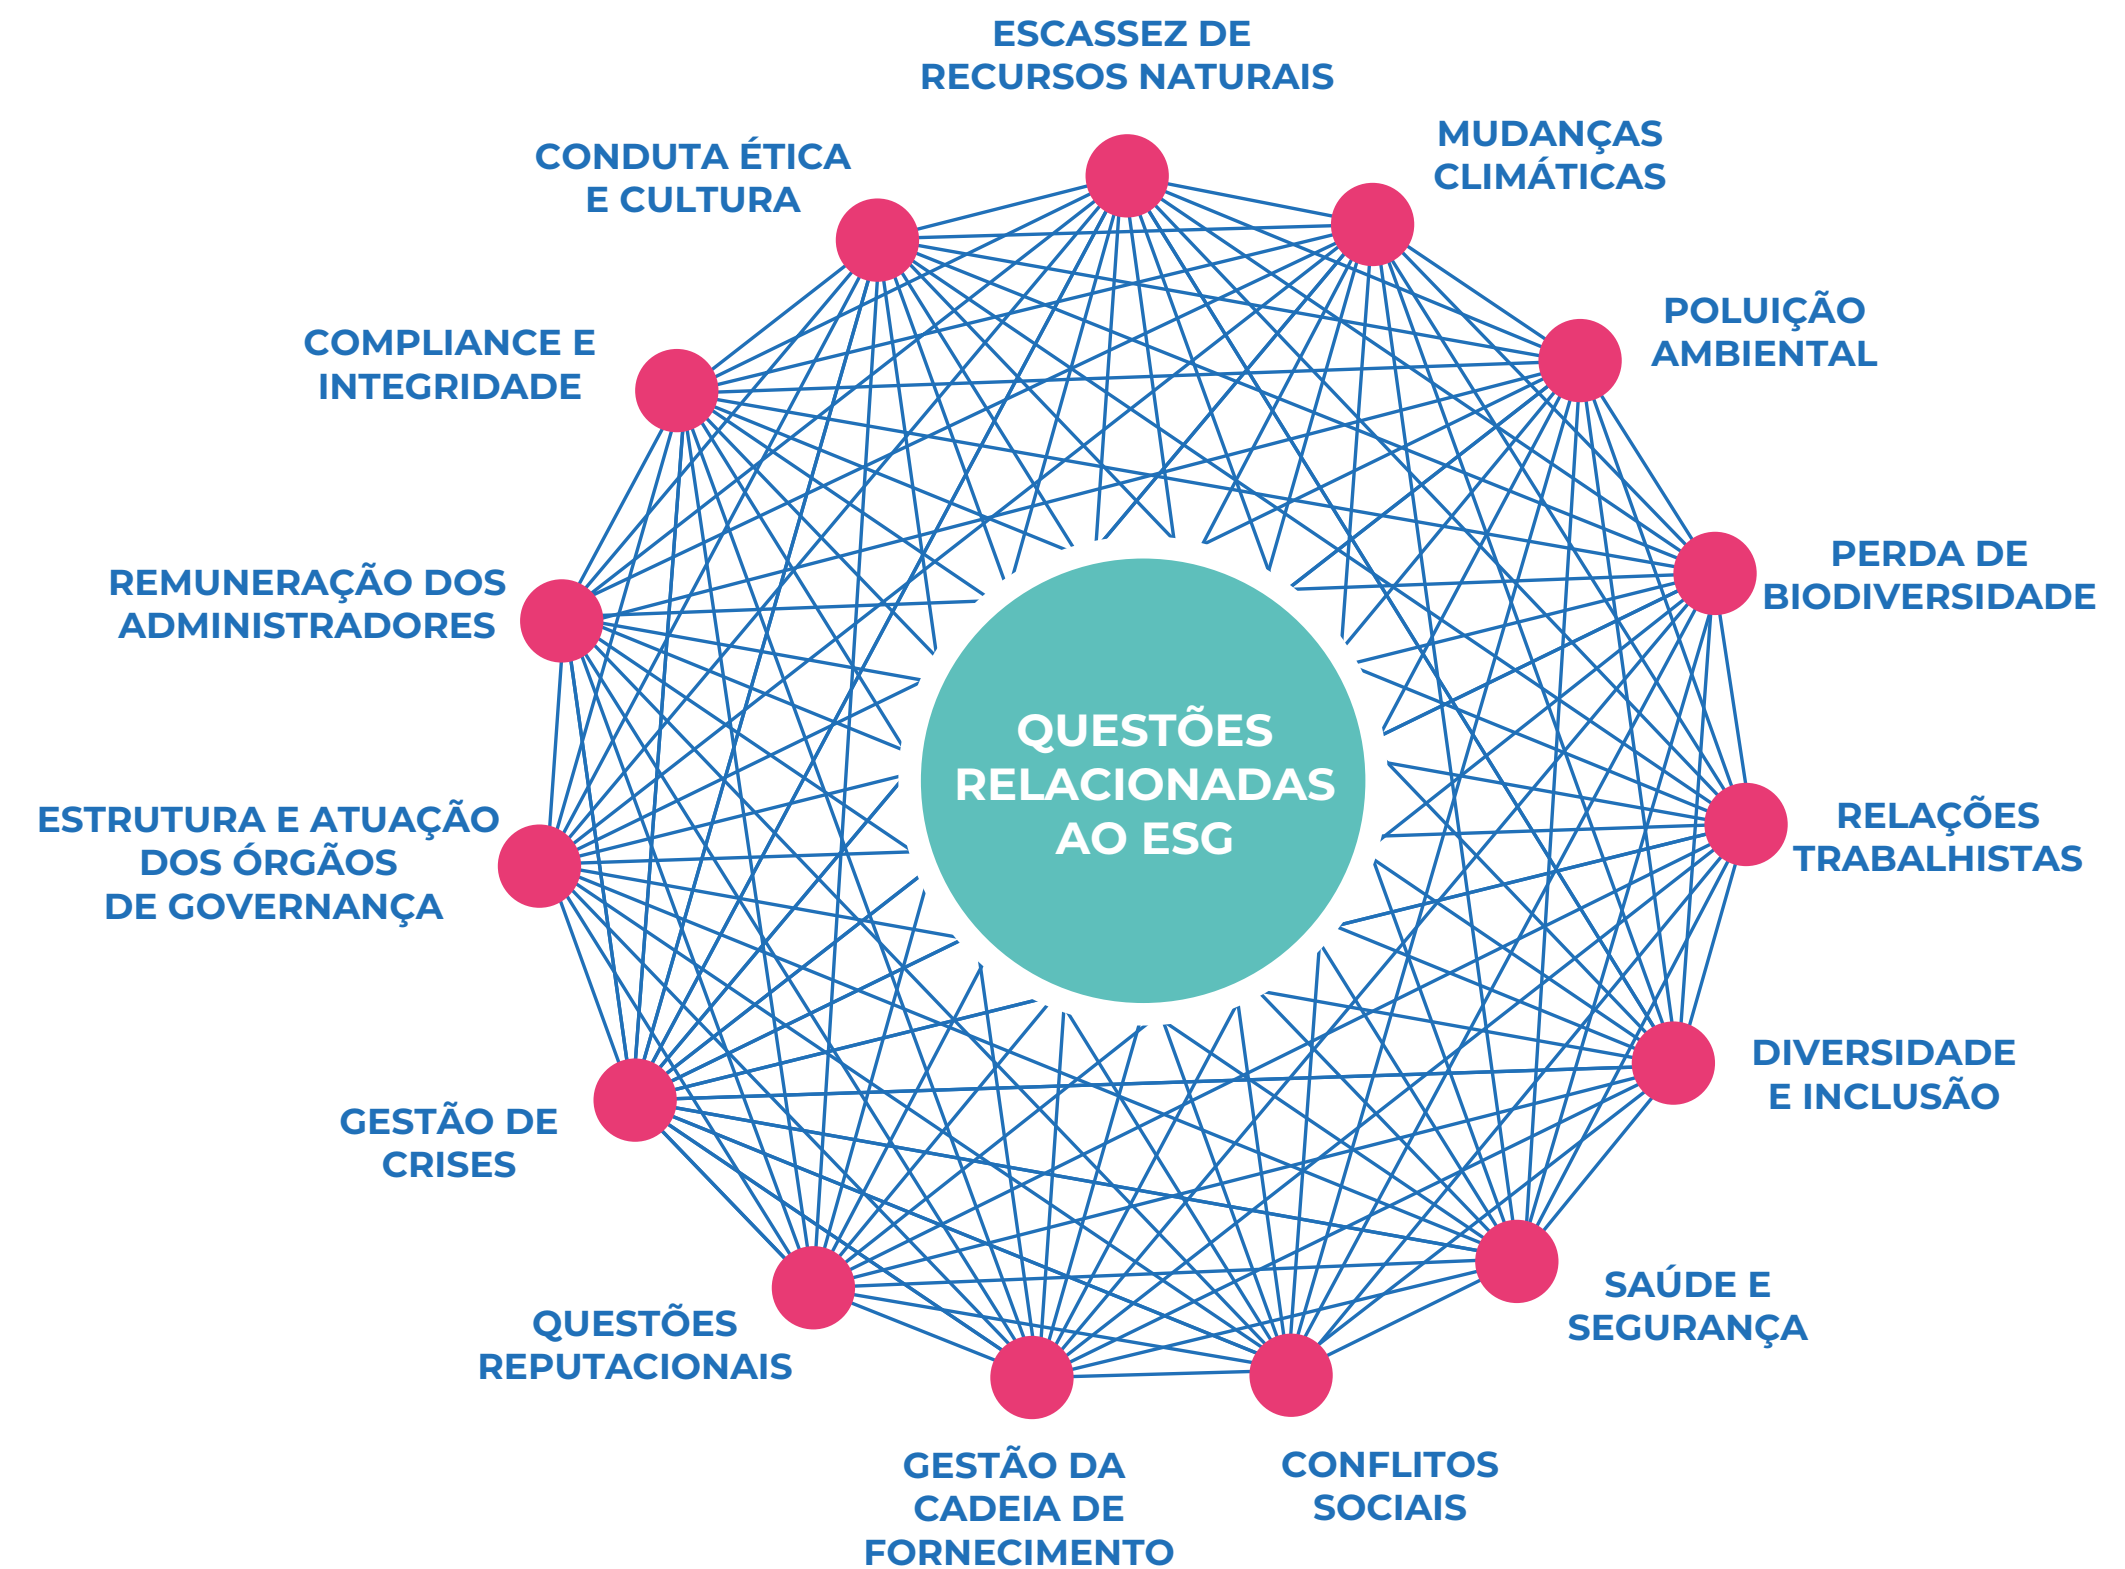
ESCASSEZ DE RECURSOS NATURAIS

MUDANÇAS CLIMÁTICAS

POLUIÇÃO AMBIENTAL

PERDA DE BIODIVERSIDADE

RELAÇÕES TRABALHISTAS

DIVERSIDADE E INCLUSÃO

SAÚDE E SEGURANÇA

CONFLITOS SOCIAIS

GESTÃO DA CADEIA DE FORNECIMENTO

QUESTÕES REPUTACIONAIS

GESTÃO DE CRISES

ESTRUTURA E ATUAÇÃO DOS ÓRGÃOS DE GOVERNANÇA

REMUNERAÇÃO DOS ADMINISTRADORES

COMPLIANCE E INTEGRIDADE

CONDUTA ÉTICA E CULTURA

QUESTÕES RELACIONADAS AO ESG